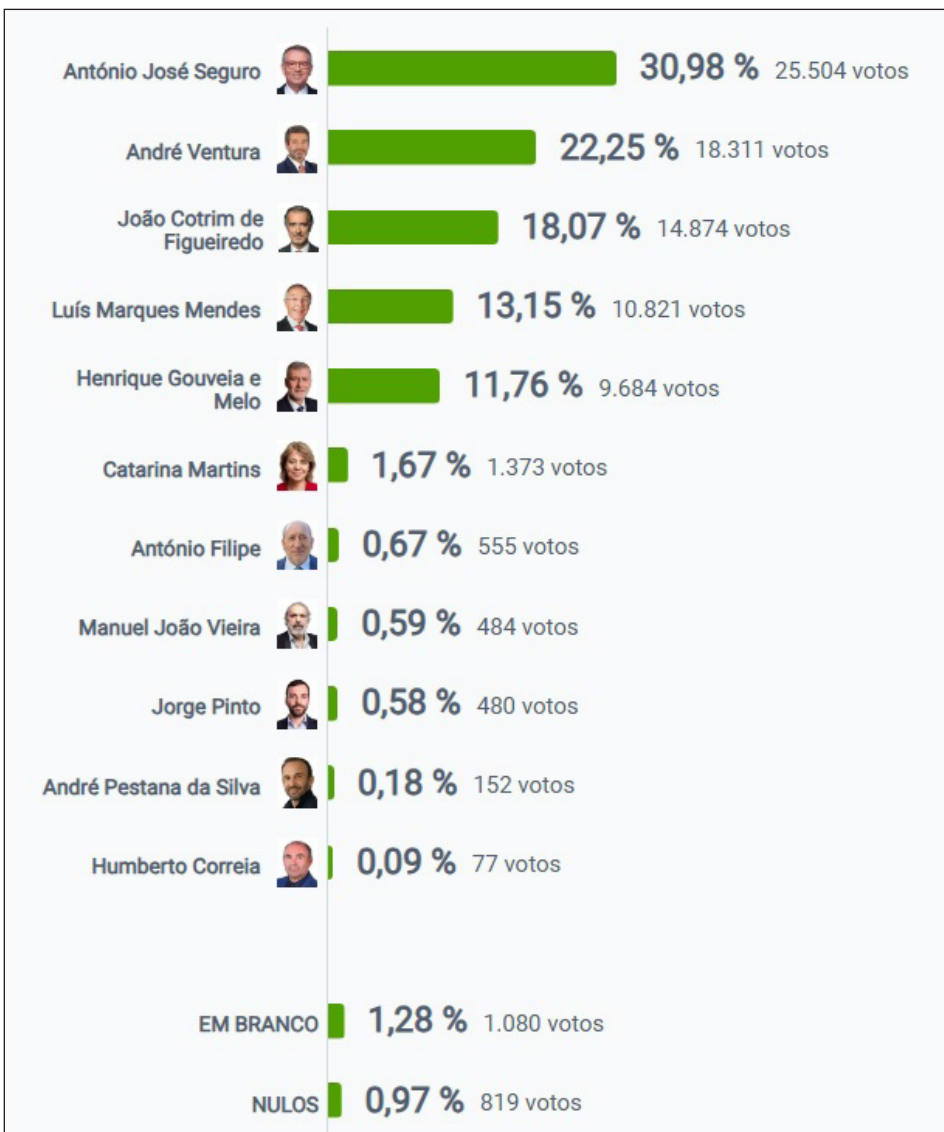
António José Seguro 30,98 % 25.504 votos

André Ventura 22,25 % 18.311 votos

João Cotrim de Figueiredo 18,07 % 14.874 votos

Luís Marques Mendes 13,15 % 10.821 votos

Henrique Gouveia e Melo 11,76 % 9.684 votos

Catarina Martins 1,67 % 1.373 votos

António Filipe 0,67 % 555 votos

Manuel João Vieira 0,59 % 484 votos

Jorge Pinto 0,58 % 480 votos

André Pestana da Silva 0,18 % 152 votos

Humberto Correia 0,09 % 77 votos

EM BRANCO 1,28 % 1.080 votos

NULOS 0,97 % 819 votos